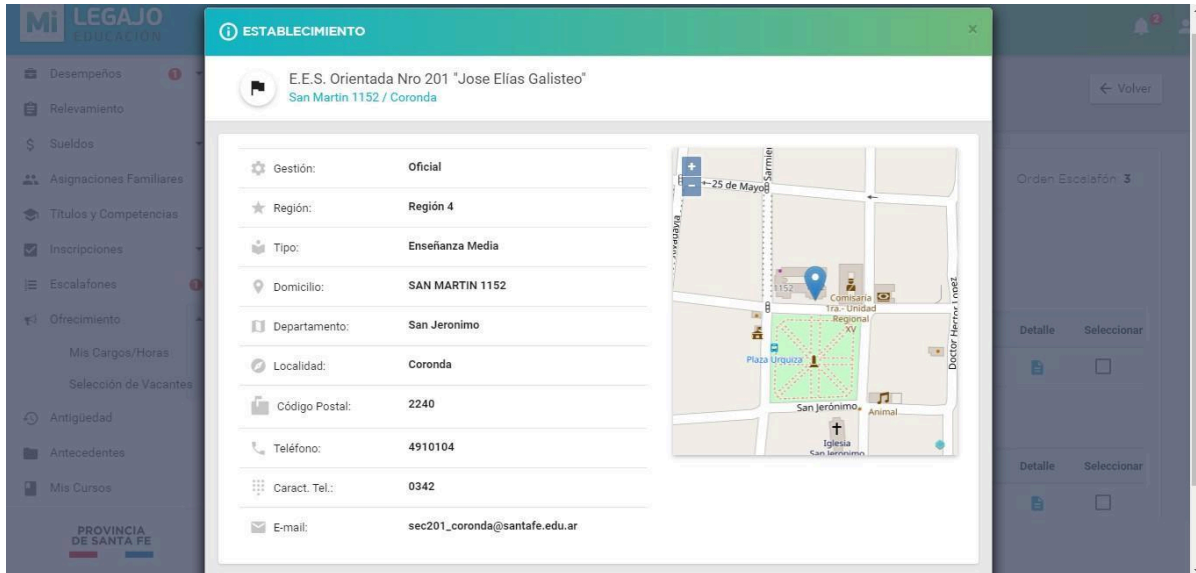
Mi LEGAJO EDUCACIÓN

Desempeños
Relevamiento
Sueldos
Asignaciones Familiares
Títulos y Competencias
Inscripciones
Escalafones
Ofrecimiento
Mis Cargos/Horas
Selección de Vacantes
Antigüedad
Antecedentes
Mis Cursos

PROVINCIA DE SANTA FE

ESTABLECIMIENTO

×

E.E.S. Orientada Nro 201 "Jose Elías Galisteo"
San Martin 1152 / Coronda

| | |
|---|---|
| Gestión: | Oficial |
| Región: | Región 4 |
| Tipo: | Enseñanza Media |
| Domicilio: | SAN MARTIN 1152 |
| Departamento: | San Jeronimo |
| Localidad: | Coronda |
| Código Postal: | 2240 |
| Teléfono: | 4910104 |
| Caract. Tel.: | 0342 |
| E-mail: | sec201_coronda@santafe.edu.ar |

+
−
25 de Mayo
Sarmiento
Rivadavia
1152
Comisaria Tra.- Unidad Regional XV
Doctor Hector Lopez
Plaza Urquiza
San Jerónimo
Animal
Iglesia San Jerónimo

← Volver

Orden Escalafón 3

Detalle
Seleccionar
Detalle
Seleccionar